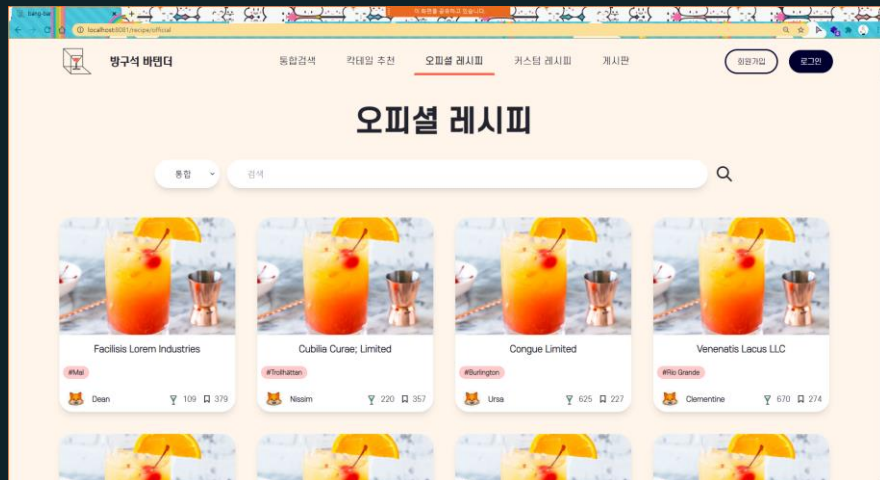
bang-bar

이 화면을 공유하고 있습니다.

localhost:8081/recipe/official

방구석 바텐더

통합검색 칵테일 추천 오피셜 레시피 커스텀 레시피 게시판

회원가입 로그인

오피셜 레시피

통합

검색

Facilisis Lorem Industries

#Mal

Dean 109 379

Cubilia Curae; Limited

#Trollhättan

Nissim 220 357

Congue Limited

#Burlington

Ursa 625 227

Venenatis Lacus LLC

#Rio Grande

Clementine 670 274